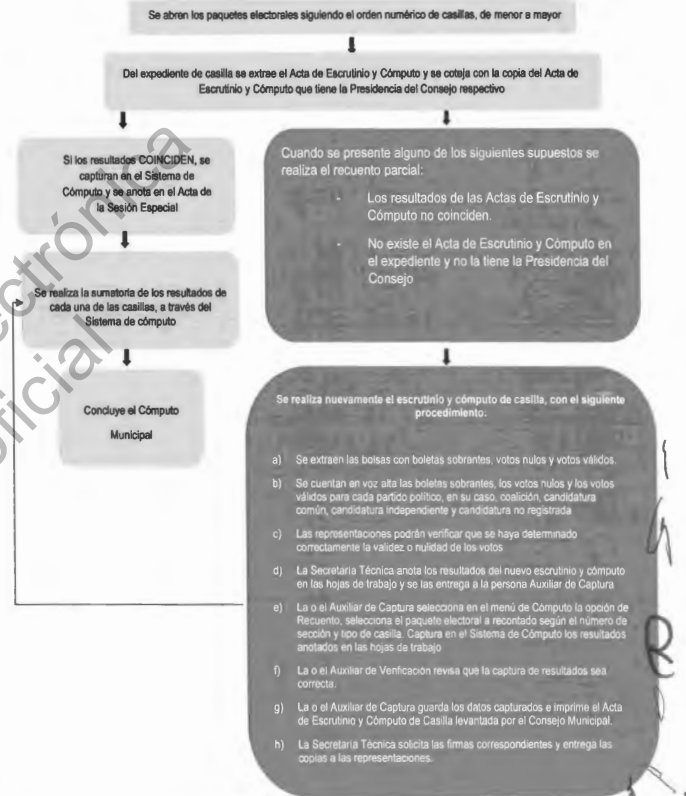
Se abren los paquetes electorales siguiendo el orden numérico de casillas, de menor a mayor

Del expediente de casilla se extrae el Acta de Escrutinio y Cómputo y se coteja con la copia del Acta de Escrutinio y Cómputo que tiene la Presidencia del Consejo respectivo

Si los resultados COINCIDEN, se capturan en el Sistema de Cómputo y se anota en el Acta de la Sesión Especial

Se realiza la sumatoria de los resultados de cada una de las casillas, a través del Sistema de cómputo

Concluye el Cómputo Municipal

Cuando se presente alguno de los siguientes supuestos se realiza el recuento parcial:

- Los resultados de las Actas de Escrutinio y Cómputo no coinciden.

- No existe el Acta de Escrutinio y Cómputo en el expediente y no la tiene la Presidencia del Consejo

Se realiza nuevamente el escrutinio y cómputo de casilla, con el siguiente procedimiento:

a) Se extraen las bolsas con boletas sobrantes, votos nulos y votos válidos.

b) Se cuentan en voz alta las boletas sobrantes, los votos nulos y los votos válidos para cada partido político, en su caso, coalición, candidatura común, candidatura independiente y candidatura no registrada

c) Las representaciones podrán verificar que se haya determinado correctamente la validez o nulidad de los votos

d) La Secretaría Técnica anota los resultados del nuevo escrutinio y cómputo en las hojas de trabajo y se las entrega a la persona Auxiliar de Captura

e) La o el Auxiliar de Captura selecciona en el menú de Cómputo la opción de Recuento, selecciona el paquete electoral a recontado según el número de sección y tipo de casilla. Captura en el Sistema de Cómputo los resultados anotados en las hojas de trabajo

f) La o el Auxiliar de Verificación revisa que la captura de resultados sea correcta.

g) La o el Auxiliar de Captura guarda los datos capturados e imprime el Acta de Escrutinio y Cómputo de Casilla levantada por el Consejo Municipal.

h) La Secretaría Técnica solicita las firmas correspondientes y entrega las copias a las representaciones.

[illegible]